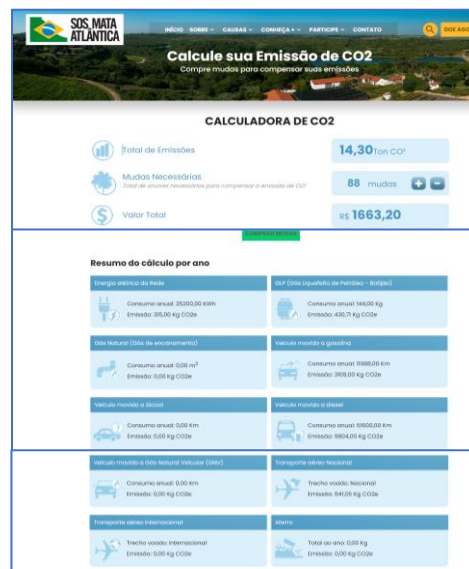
SOS MATA ATLÂNTICA

INÍCIO SOBRE CAUSAS CONHEÇA PARTICIPE CONTATO

DOE AGO

Calcule sua Emissão de CO2

Compre mudas para compensar suas emissões

CALCULADORA DE CO2

Total de Emissões

14,30 Ton CO²

Mudas Necessárias

Total de árvores necessárias para compensar a emissão de CO²

88 mudas

Valor Total

R$ 1663,20

COMPRAR MUDAS

Resumo do cálculo por ano

Energia elétrica da Rede

Consumo anual: 25200,00 KWh
Emissão: 315,00 Kg CO2e

GLP (Gás Liquefeito de Petróleo - Botijão)

Consumo anual: 144,00 Kg
Emissão: 430,71 Kg CO2e

Gás Natural (Gás de encanamento)

Consumo anual: 0,00 m³
Emissão: 0,00 Kg CO2e

Veículo movido a gasolina

Consumo anual: 11988,00 Km
Emissão: 2109,00 Kg CO2e

Veículo movido a Álcool

Consumo anual: 0,00 Km
Emissão: 0,00 Kg CO2e

Veículo movido a diesel

Consumo anual: 51500,00 Km
Emissão: 5804,00 Kg CO2e

Veículo movido a Gás Natural Veicular (GNV)

Consumo anual: 0,00 Km
Emissão: 0,00 Kg CO2e

Transporte aéreo Nacional

Trecho voado: Nacional
Emissão: 841,05 Kg CO2e

Transporte aéreo Internacional

Trecho voado: Internacional
Emissão: 0,00 Kg CO2e

Aterro

Total ao ano: 0,00 Kg
Emissão: 0,00 Kg CO2e